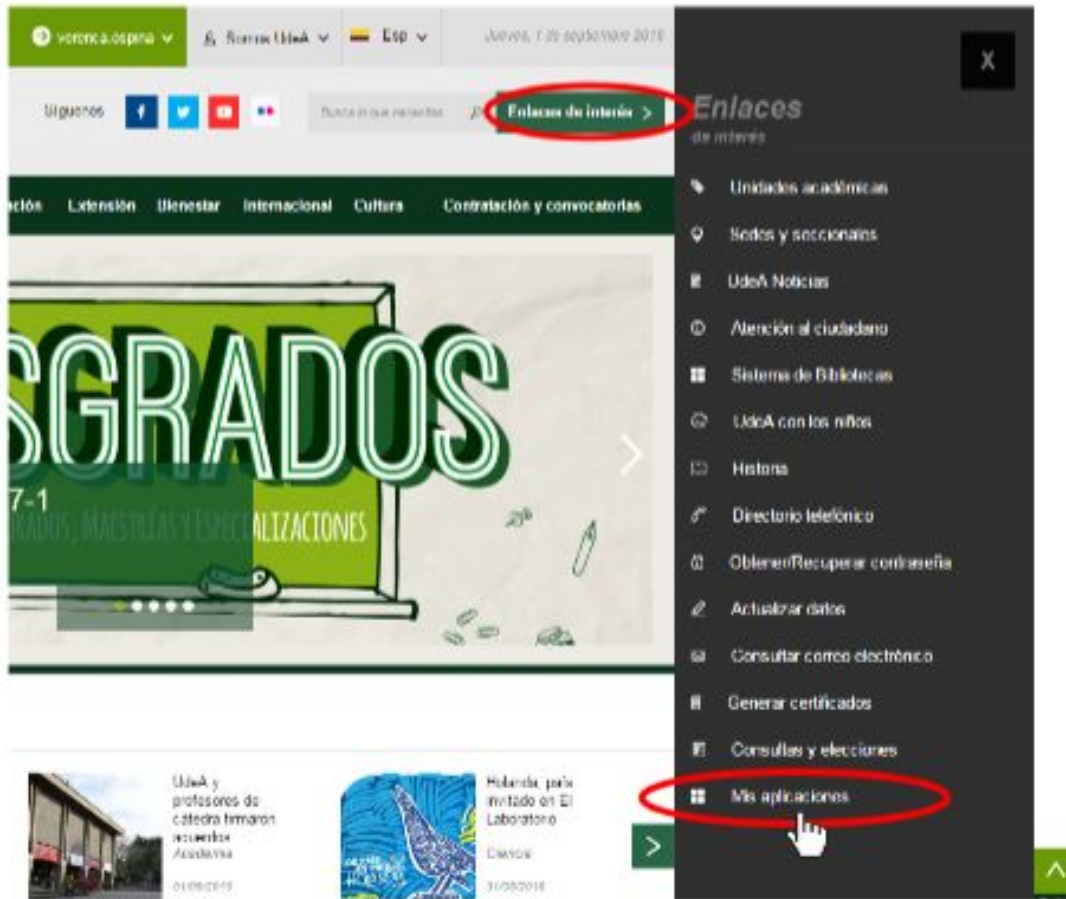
veronica.ospina
Somos UdeA
Esp
Jueves, 1 de septiembre 2016

Síguenos
Busca lo que necesitas
Enlaces de interés >

ación Extensión Bienestar Internacional Cultura Contratación y convocatorias

SGRADOS
7-1
RADOS, MAESTRÍAS Y ESPECIALIZACIONES

UdeA y profesores de cátedra firmaron acuerdos
Academia
01/09/2016

Holanda, país invitado en El Laboratorio
Ciencia
31/08/2016

X
Enlaces
de interés
Unidades académicas
Sedes y seccionales
UdeA Noticias
Atención al ciudadano
Sistema de Bibliotecas
UdeA con los niños
Historia
Directorio telefónico
Obtener/Recuperar contraseña
Actualizar datos
Consultar correo electrónico
Generar certificados
Consultas y elecciones
Mis aplicaciones